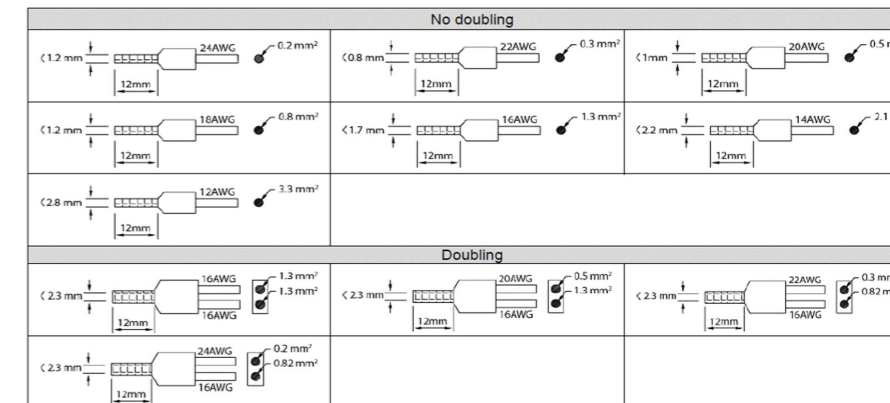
| No doubling | | |
|---|---|---|
| ‹1.2 mm 12mm 24AWG 0.2 mm² | ‹0.8 mm 12mm 22AWG 0.3 mm² | ‹1mm 12mm 20AWG 0.5 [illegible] |
| ‹1.2 mm 12mm 18AWG 0.8 mm² | ‹1.7 mm 12mm 16AWG 1.3 mm² | ‹2.2 mm 12mm 14AWG 2.1 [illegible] |
| ‹2.8 mm 12mm 12AWG 3.3 mm² | | |

| Doubling | | |
|---|---|---|
| ‹2.3 mm 12mm 16AWG 16AWG 1.3 mm² 1.3 mm² | ‹2.3 mm 12mm 20AWG 16AWG 0.5 mm² 1.3 mm² | ‹2.3 mm 12mm 22AWG 16AWG 0.3 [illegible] 0.82 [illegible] |
| ‹2.3 mm 12mm 24AWG 16AWG 0.2 mm² 0.82 mm² | | |